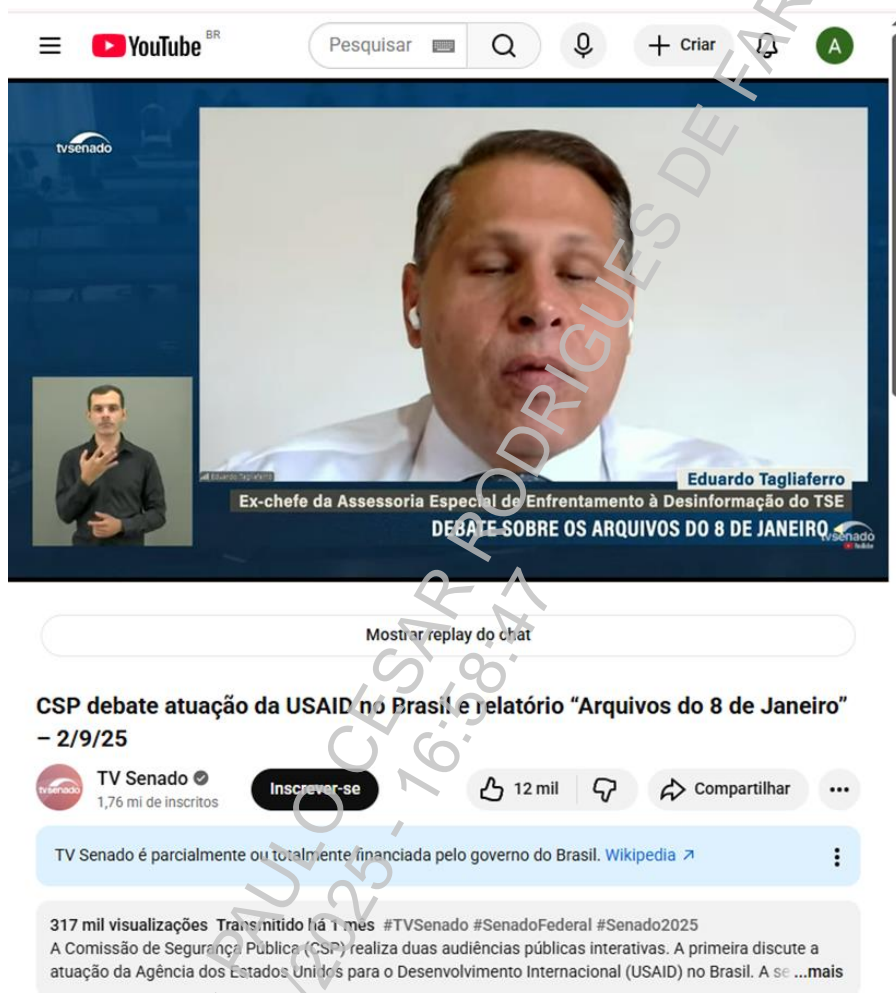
YouTube BR

Pesquisar

+ Criar

A

tvsenado

Eduardo Tagliaferro

Ex-chefe da Assessoria Especial de Enfrentamento à Desinformação do TSE

DEBATE SOBRE OS ARQUIVOS DO 8 DE JANEIRO

tvsenado

Mostrar replay do chat

CSP debate atuação da USAID no Brasil e relatório "Arquivos do 8 de Janeiro" – 2/9/25

TV Senado

1,76 mi de inscritos

Inscrever-se

12 mil

Compartilhar

TV Senado é parcialmente ou totalmente financiada pelo governo do Brasil. Wikipedia

317 mil visualizações Transmitido há 1 mês #TVSenado #SenadoFederal #Senado2025

A Comissão de Segurança Pública (CSP) realiza duas audiências públicas interativas. A primeira discute a atuação da Agência dos Estados Unidos para o Desenvolvimento Internacional (USAID) no Brasil. A se ...mais

PAULO CESAR RODRIGUES DE FAR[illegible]

2025 - 16:58:47